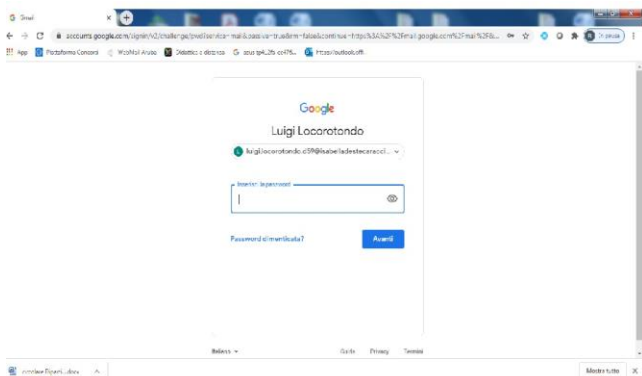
Gmail
accounts.google.com/signin/v2/challenge/pwd?service=mail&osid=1&rip=1&flowName=GlifWebSignIn&continue=https%3A%2F%2Fmail.google.com%2Fmail%2F&...
App Piattaforma Concorsi WebMail Aruba Didattica a distanza G ... Posta/outlook.com

Google
Luigi Locorotondo
luigi.locorotondo.c59@isabelladestecaracci...

Inserisci la password

Password dimenticata?
Avanti

Italiano
Guida Privacy Termini

Mostra tutto